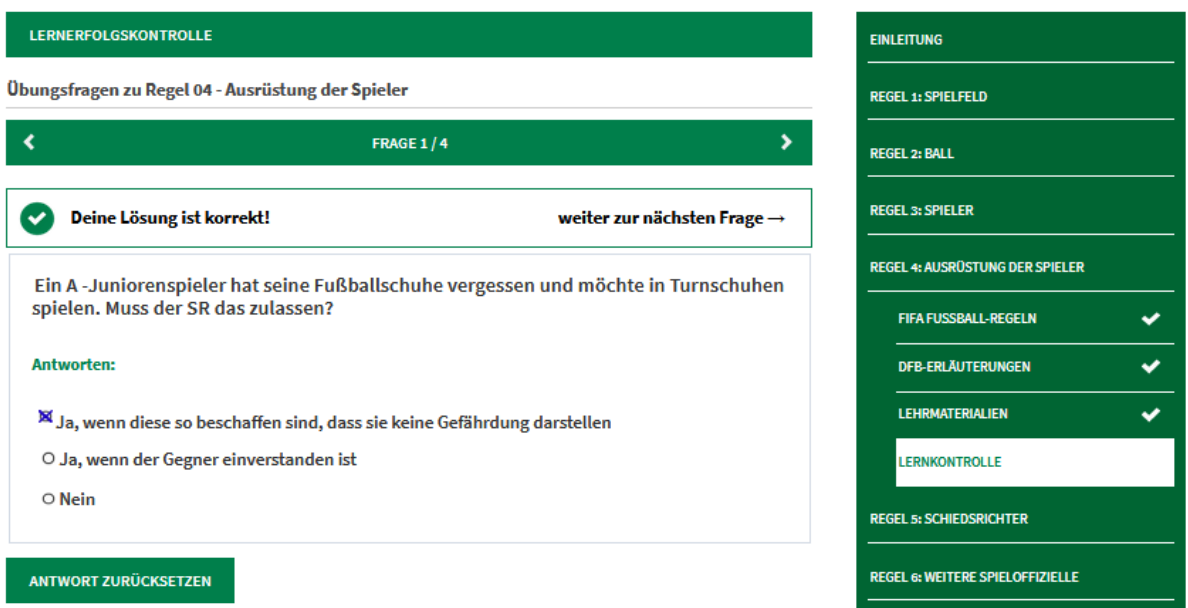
LERNERFOLGSKONTROLLE

Übungsfragen zu Regel 04 - Ausrüstung der Spieler

FRAGE 1 / 4

Deine Lösung ist korrekt!

weiter zur nächsten Frage →

Ein A -Juniorenspieler hat seine Fußballschuhe vergessen und möchte in Turnschuhen spielen. Muss der SR das zulassen?

Antworten:

Ja, wenn diese so beschaffen sind, dass sie keine Gefährdung darstellen

Ja, wenn der Gegner einverstanden ist

Nein

ANTWORT ZURÜCKSETZEN

EINLEITUNG

REGEL 1: SPIELFELD

REGEL 2: BALL

REGEL 3: SPIELER

REGEL 4: AUSRÜSTUNG DER SPIELER

FIFA FUSSBALL-REGELN

DFB-ERLÄUTERUNGEN

LEHRMATERIALIEN

LERNKONTROLLE

REGEL 5: SCHIEDSRICHTER

REGEL 6: WEITERE SPIELOFFIZIELLE